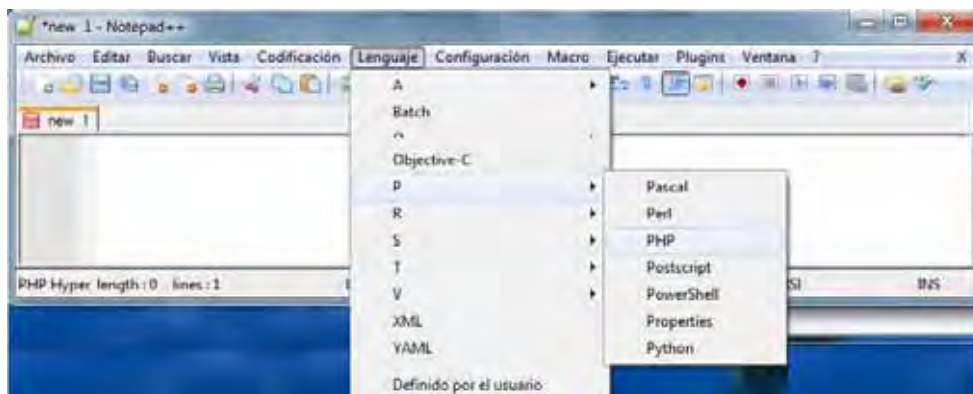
*new 1 - Notepad++

Archivo Editar Buscar Vista Codificación Lenguaje Configuración Macro Ejecutar Plugins Ventana ? X

new 1

A
Batch
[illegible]
Objective-C
P
R
S
T
V
XML
YAML
Definido por el usuario

Pascal
Perl
PHP
Postscript
PowerShell
Properties
Python

PHP Hyper length : 0 lines : 1

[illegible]SI

INS